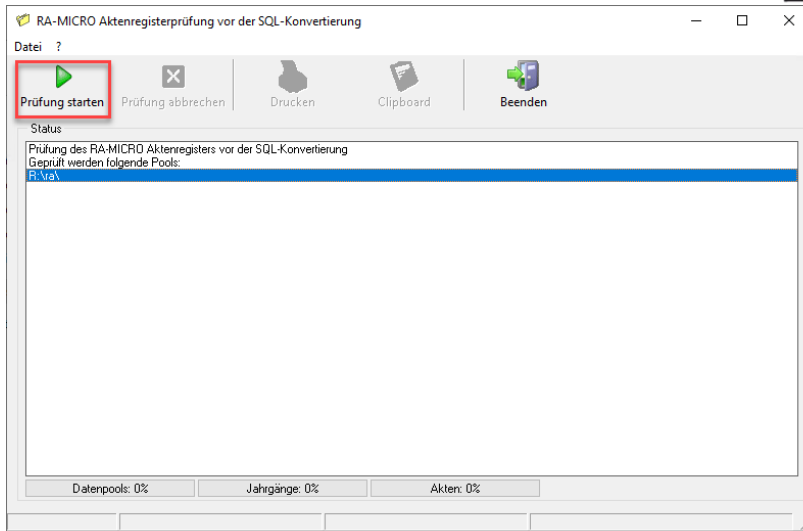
RA-MICRO Aktenregisterprüfung vor der SQL-Konvertierung

Datei ?

Prüfung starten
Prüfung abbrechen
Drucken
Clipboard
Beenden

Status

Prüfung des RA-MICRO Aktenregisters vor der SQL-Konvertierung
Geprüft werden folgende Pools:
R:\ra\

Datenpools: 0%
Jahrgänge: 0%
Akten: 0%